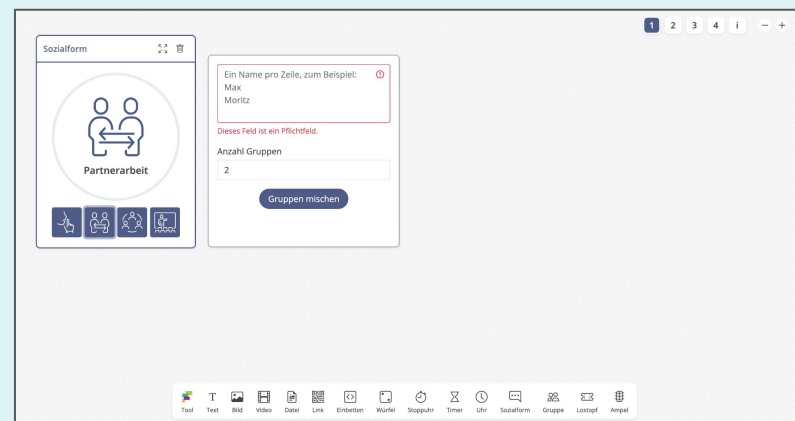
1 2 3 4 i − +

Sozialform

Partnerarbeit

Ein Name pro Zeile, zum Beispiel:
Max
Moritz

Dieses Feld ist ein Pflichtfeld.

Anzahl Gruppen

2

Gruppen mischen

Tool T Text Bild Video Datei Link Einbetten Würfel Stoppuhr Timer Uhr Sozialform Gruppe Lostopf Ampel